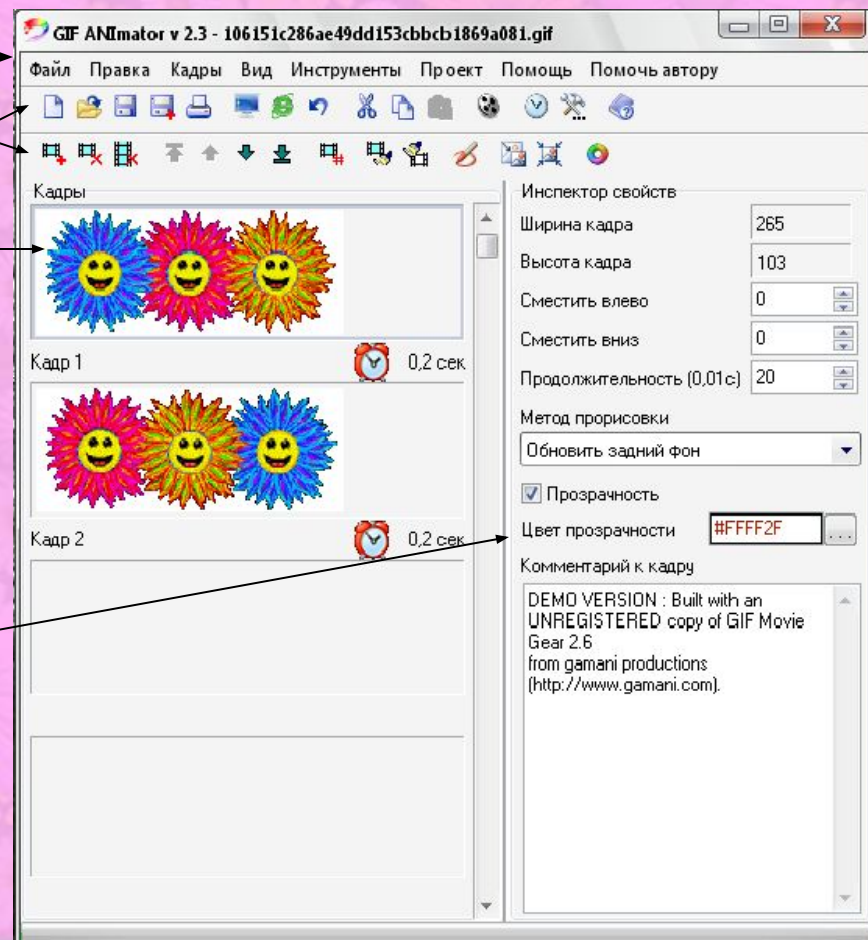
GIF ANImator v 2.3 - 106151c286ae49dd153cbbcb1869a081.gif

Файл Правка Кадры Вид Инструменты Проект Помощь Помочь автору

Кадры

Кадр 1 0,2 сек

Кадр 2 0,2 сек

Инспектор свойств

| Ширина кадра | 265 |
|---|---|
| Высота кадра | 103 |
| Сместить влево | 0 |
| Сместить вниз | 0 |
| Продолжительность (0,01с) | 20 |

Метод прорисовки

Обновить задний фон

Прозрачность

Цвет прозрачности #FFFF2F ...

Комментарий к кадру

DEMO VERSION : Built with an UNREGISTERED copy of GIF Movie Gear 2.6 from gamani productions (http://www.gamani.com).